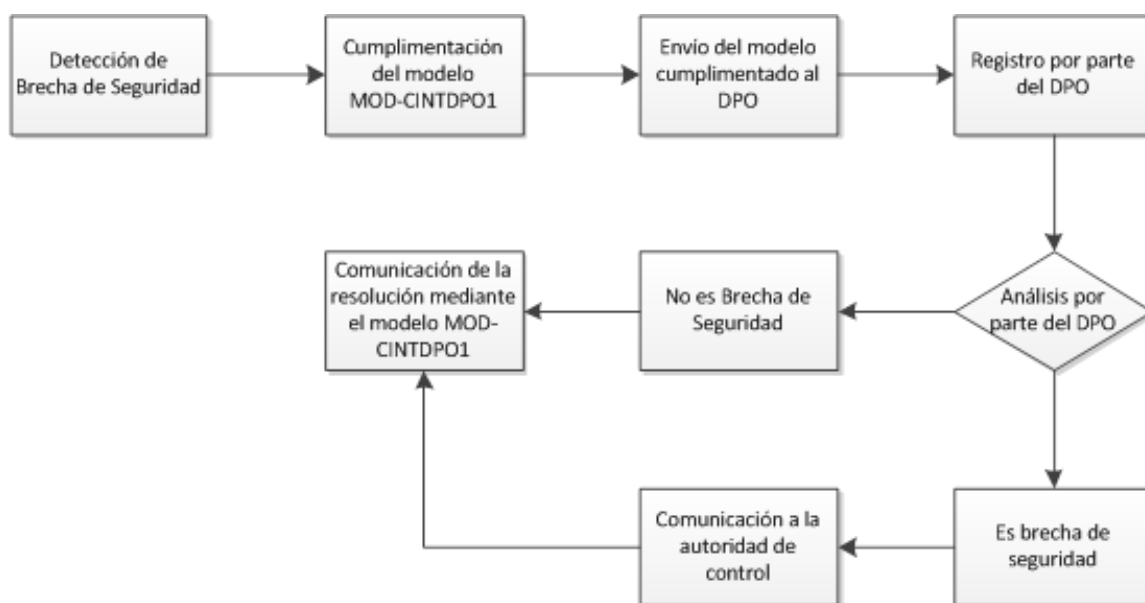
Detección de Brecha de Seguridad

Cumplimentación del modelo MOD-CINTDPO1

Envio del modelo cumplimentado al DPO

Registro por parte del DPO

Análisis por parte del DPO

No es Brecha de Seguridad

Comunicación de la resolución mediante el modelo MOD-CINTDPO1

Es brecha de seguridad

Comunicación a la autoridad de control